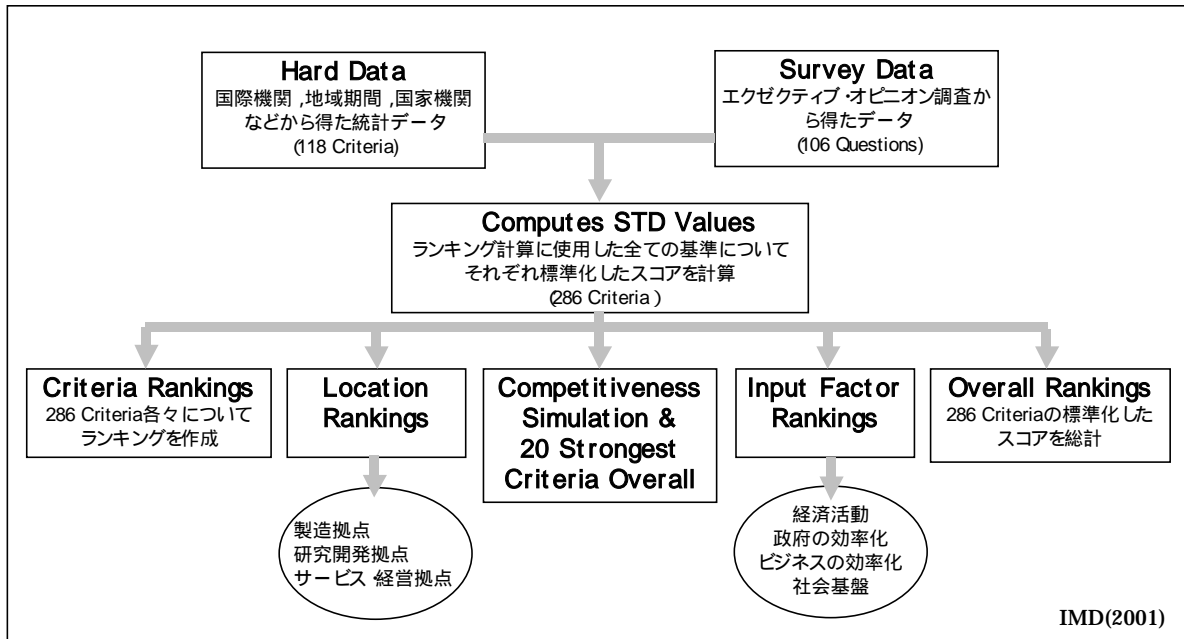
Hard Data
国際機関 ,地域期間 ,国家機関などから得た統計データ
(118 Criteria)

Survey Data
エクゼクティブ·オピニオン調査から得たデータ
(106 Questions)

Computes STD Values
ランキング計算に使用した全ての基準についてそれぞれ標準化したスコアを計算
(286 Criteria )

Criteria Rankings
286 Criteria各々についてランキングを作成

Location Rankings

製造拠点
研究開発拠点
サービス 経営拠点

Competitiveness Simulation & 20 Strongest Criteria Overall

Input Factor Rankings

経済活動
政府の効率化
ビジネスの効率化
社会基盤

Overall Rankings
286 Criteriaの標準化したスコアを総計

IMD(2001)